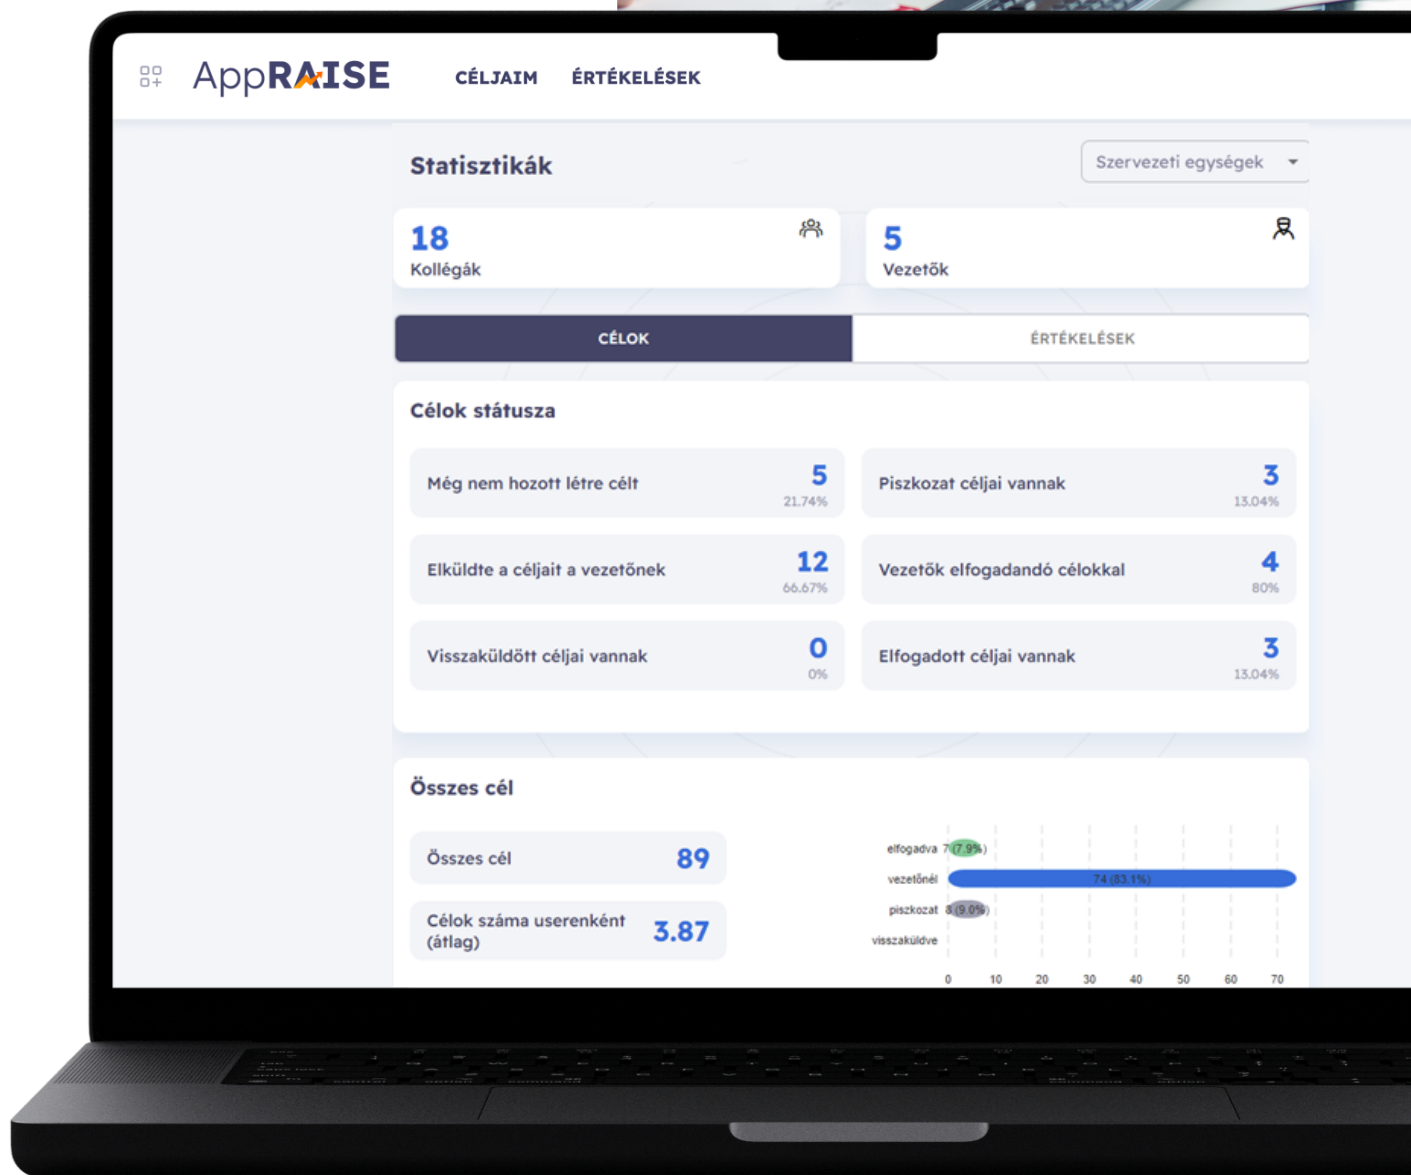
AppRAISE CÉLJAIM ÉRTÉKELÉSEK

Statisztikák

Szervezeti egységek

18
Kollégák

5
Vezetők

CÉLOK ÉRTÉKELÉSEK

Célok státusza

Még nem hozott létre célt 5 21.74%

Piszkozat céljai vannak 3 13.04%

Elküldte a céljait a vezetőnek 12 66.67%

Vezetők elfogadandó célokkal 4 80%

Visszaküldött céljai vannak 0 0%

Elfogadott céljai vannak 3 13.04%

Összes cél

Összes cél 89

Célok száma userenként (átlag) 3.87

elfogadva 7 (7.9%)
vezetőnél 74 (83.1%)
piszkozat 8 (9.0%)
visszaküldve

0 10 20 30 40 50 60 70